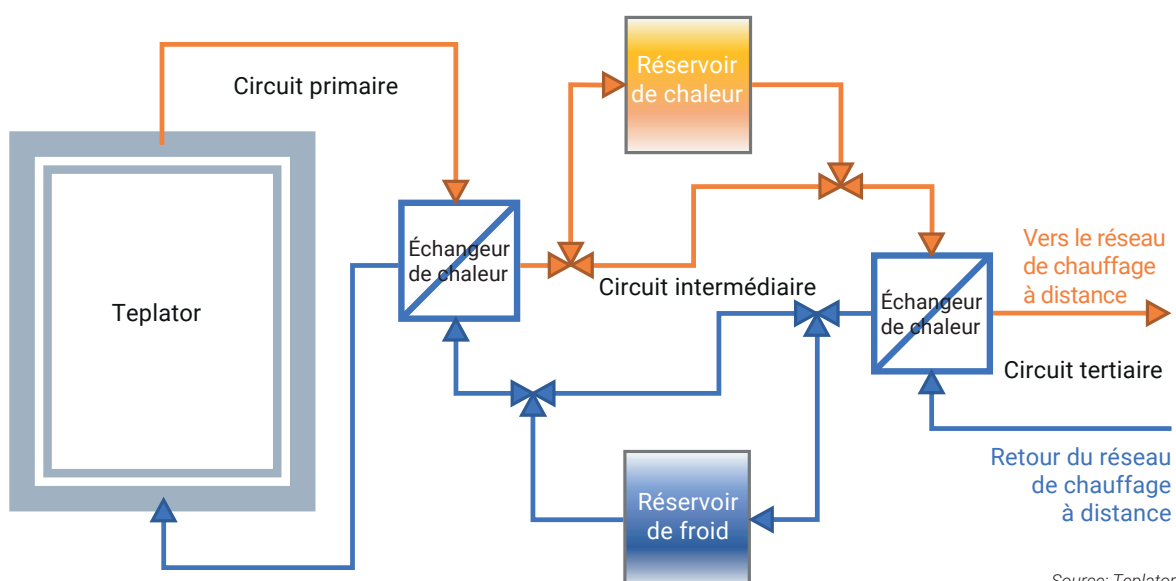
Circuit primaire

Réservoir de chaleur

Teplator

Échangeur de chaleur

Circuit intermédiaire

Échangeur de chaleur

Vers le réseau de chauffage à distance

Circuit tertiaire

Retour du réseau de chauffage à distance

Réservoir de froid

Source: Teplator